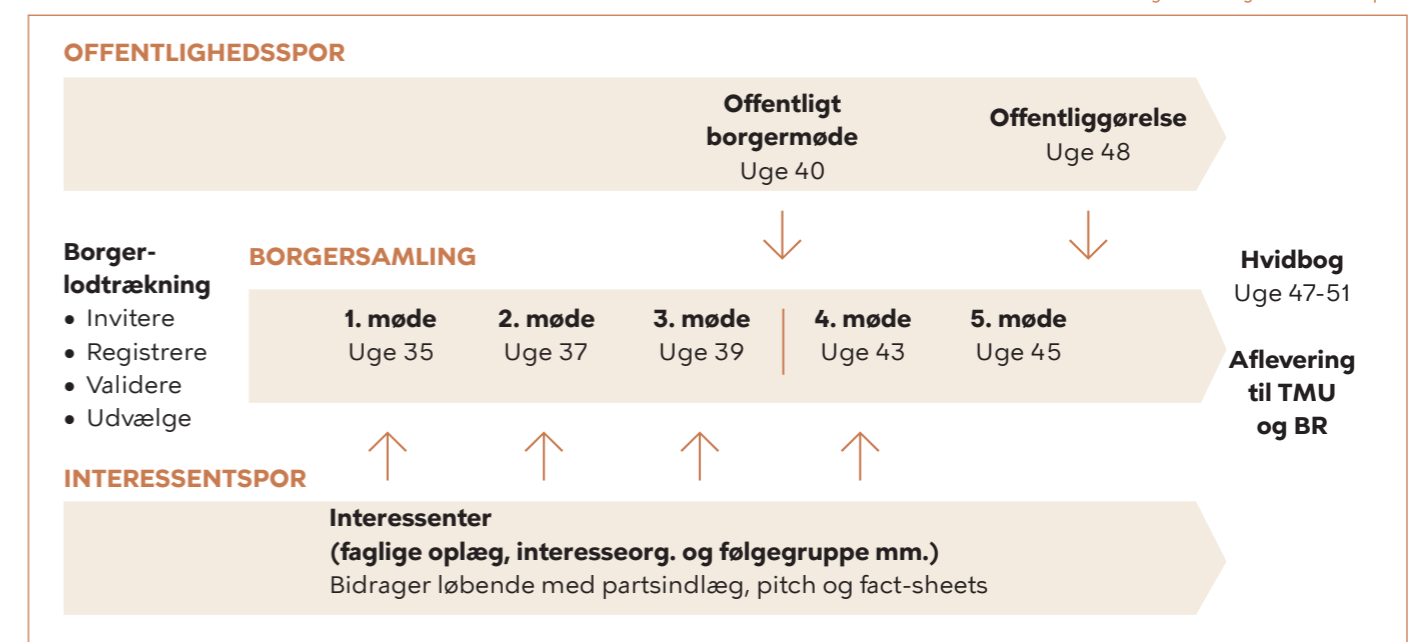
OFFENTLIGHEDSSPOR

Offentligt borgermøde
Uge 40

Offentliggørelse
Uge 48

Borgerlodtrækning
• Invitere
• Registrere
• Validere
• Udvælge

BORGERSAMLING

1. møde
Uge 35

2. møde
Uge 37

3. møde
Uge 39

4. møde
Uge 43

5. møde
Uge 45

Hvidbog
Uge 47-51

Aflevering til TMU og BR

INTERESSENTSPOR

Interessenter
(faglige oplæg, interesseorg. og følgegruppe mm.)
Bidrager løbende med partsindlæg, pitch og fact-sheets